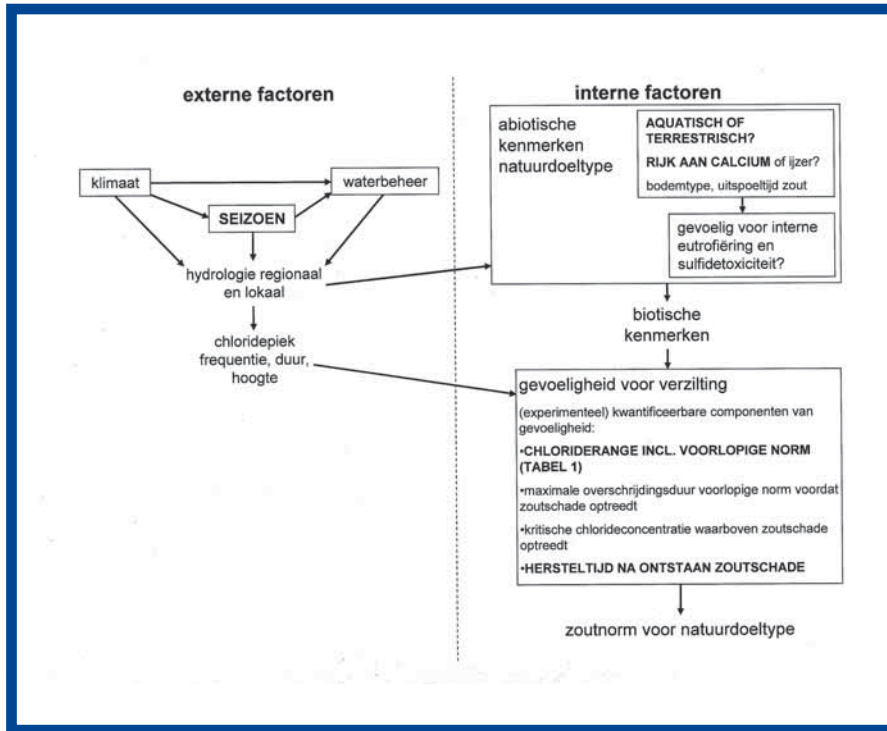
externe factoren

klimaat

waterbeheer

SEIZOEN

hydrologie regionaal en lokaal

chloridepiek frequentie, duur, hoogte

interne factoren

abiotische kenmerken natuurdoeltype

AQUATISCH OF TERRESTRISCH?

RIJK AAN CALCIUM of ijzer?

bodemtype, uitspoeltijd zout

gevoelig voor interne eutrofiëring en sulfidetoxiciteit?

biotische kenmerken

gevoeligheid voor verzilting

(experimenteel) kwantificeerbare componenten van gevoeligheid:

•CHLORIDERANGE INCL. VOORLOPIGE NORM (TABEL 1)

•maximale overschrijdingsduur voorlopige norm voordat zoutschade optreedt

•kritische chlorideconcentratie waarboven zoutschade optreedt

•HERSTELTIJD NA ONTSTAAN ZOUTSCHADE

zoutnorm voor natuurdoeltype